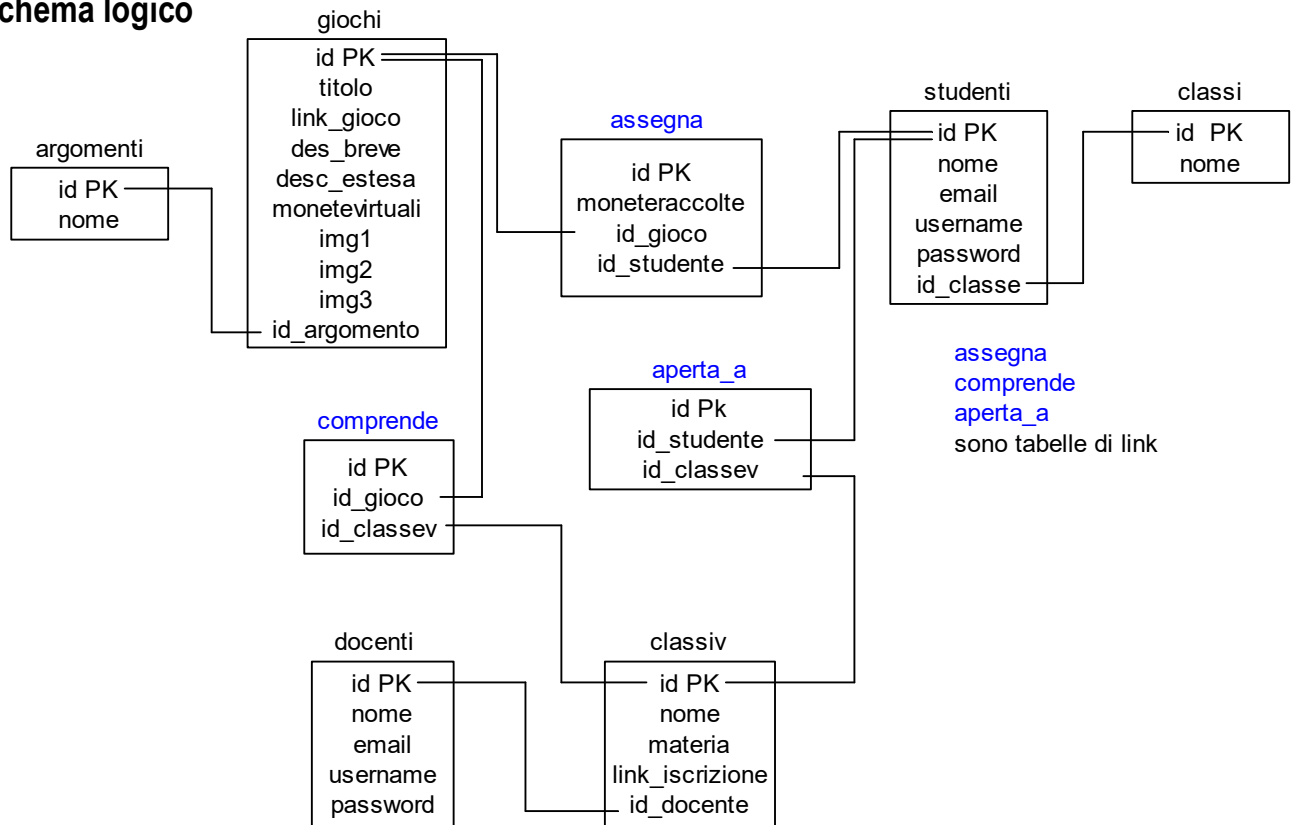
chema logico

giochi
id PK
titolo
link_gioco
des_breve
desc_estesa
monetevirtuali
img1
img2
img3
id_argomento

argomenti
id PK
nome

assegna
id PK
moneteraccolte
id_gioco
id_studente

studenti
id PK
nome
email
username
password
id_classe

classi
id PK
nome

assegna
comprende
aperta_a
sono tabelle di link

aperta_a
id Pk
id_studente
id_classev

comprende
id PK
id_gioco
id_classev

docenti
id PK
nome
email
username
password

classiv
id PK
nome
materia
link_iscrizione
id_docente